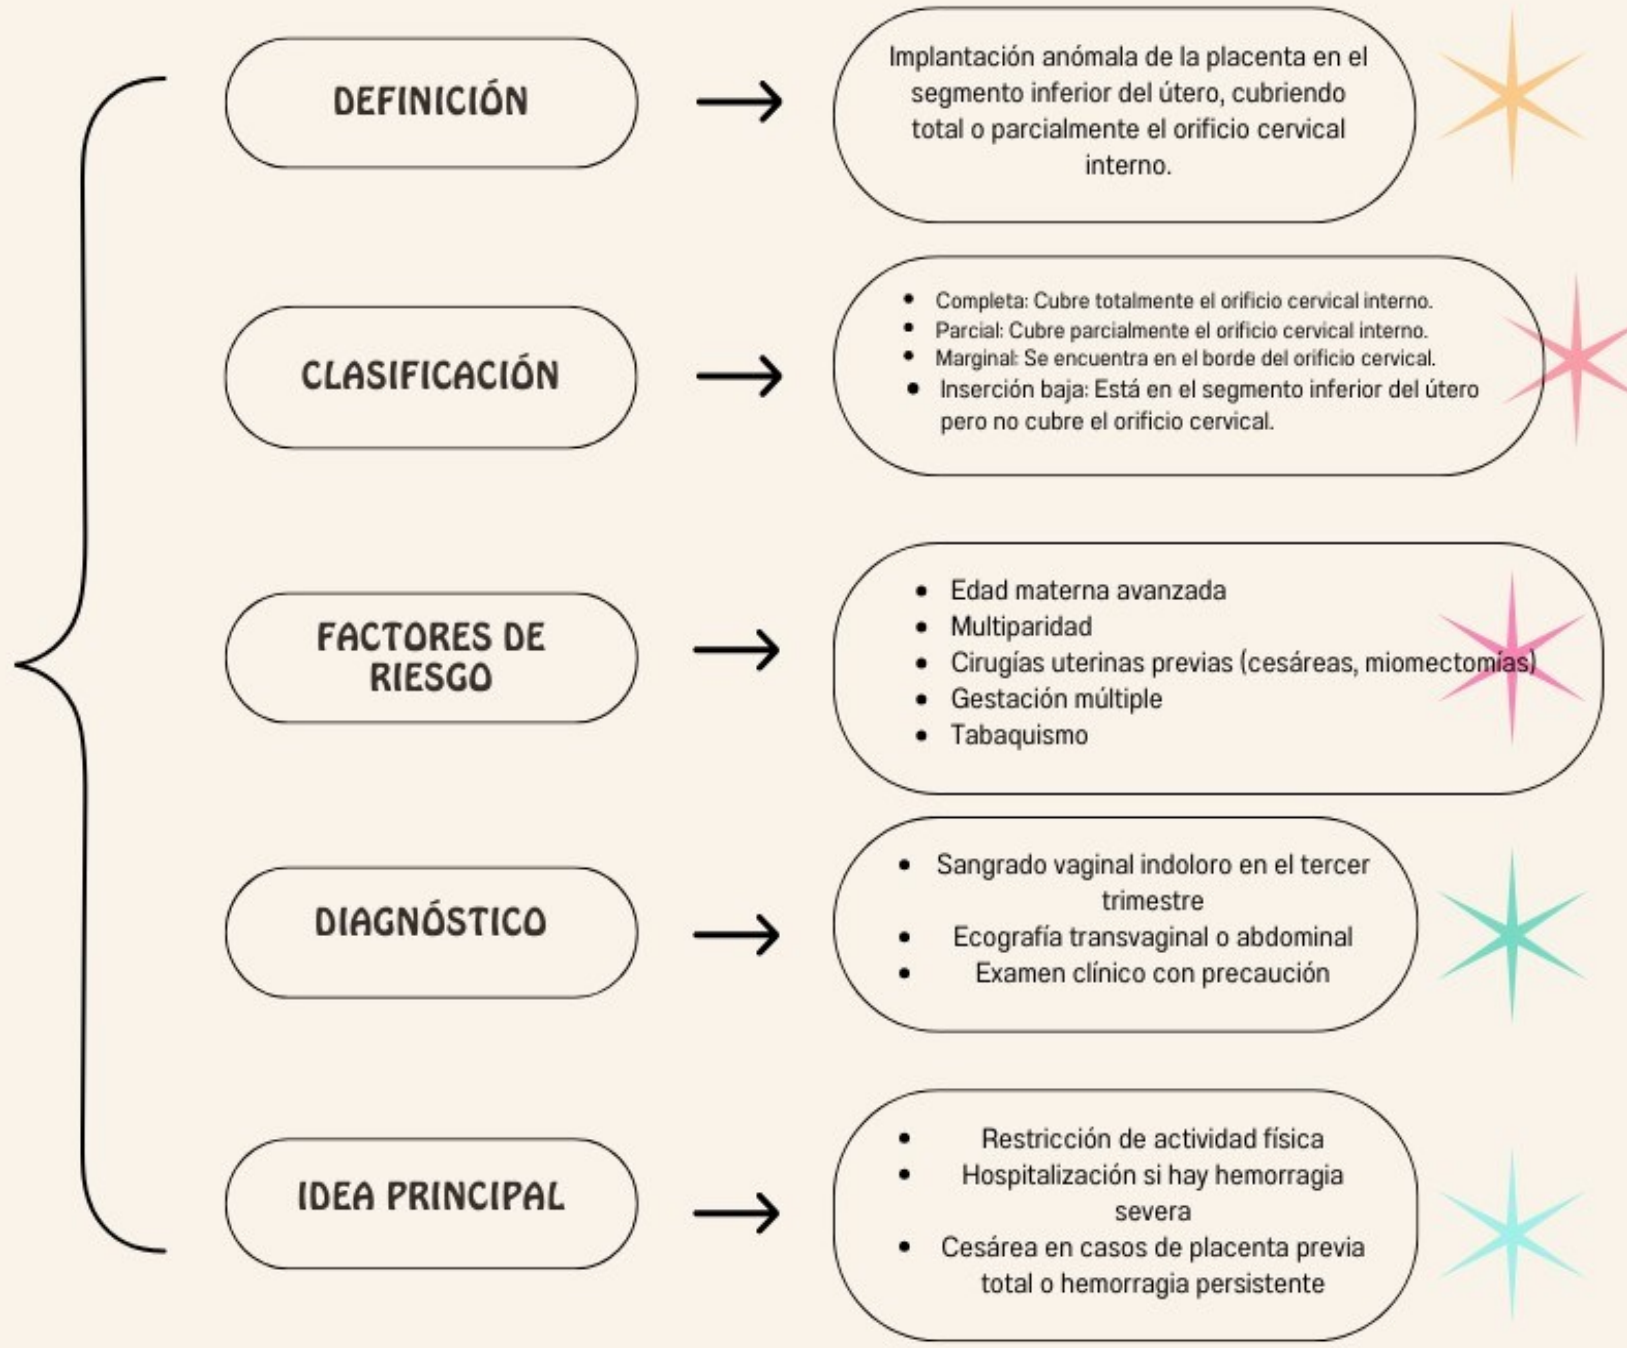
DEFINICIÓN

Implantación anómala de la placenta en el segmento inferior del útero, cubriendo total o parcialmente el orificio cervical interno.

CLASIFICACIÓN

- Completa: Cubre totalmente el orificio cervical interno.
- Parcial: Cubre parcialmente el orificio cervical interno.
- Marginal: Se encuentra en el borde del orificio cervical.
- Inserción baja: Está en el segmento inferior del útero pero no cubre el orificio cervical.

FACTORES DE RIESGO

- Edad materna avanzada
- Multiparidad
- Cirugías uterinas previas (cesáreas, miomectomías)
- Gestación múltiple
- Tabaquismo

DIAGNÓSTICO

- Sangrado vaginal indoloro en el tercer trimestre
- Ecografía transvaginal o abdominal
- Examen clínico con precaución

IDEA PRINCIPAL

- Restricción de actividad física
- Hospitalización si hay hemorragia severa
- Cesárea en casos de placenta previa total o hemorragia persistente